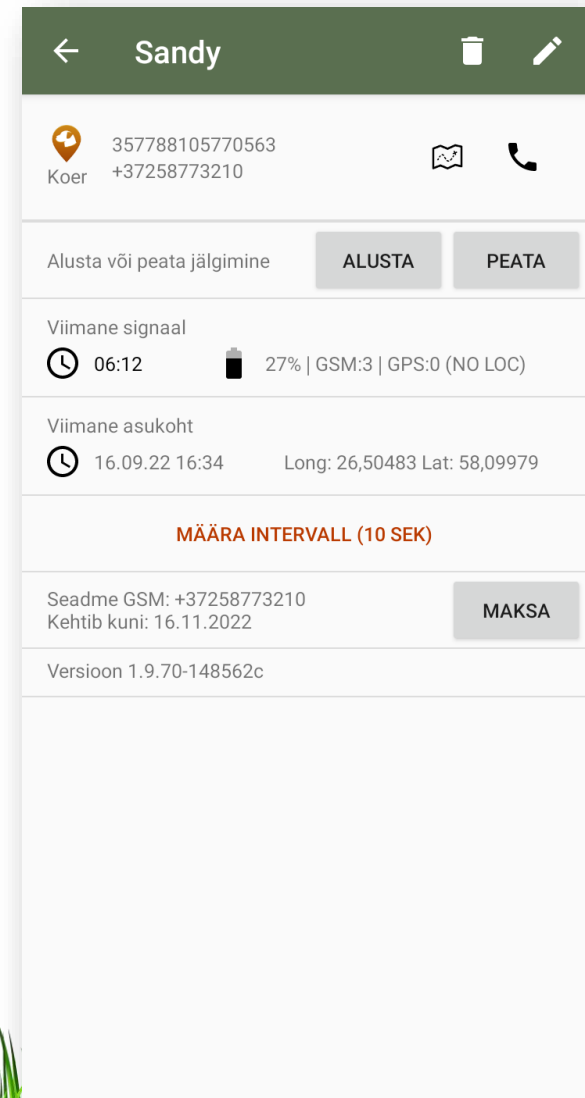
Sandy

Koer
357788105770563
+37258773210

Alusta või peata jälgimine
ALUSTA
PEATA

Viimane signaal
06:12
27% | GSM:3 | GPS:0 (NO LOC)

Viimane asukoht
16.09.22 16:34
Long: 26,50483 Lat: 58,09979

MÄÄRA INTERVALL (10 SEK)

Seadme GSM: +37258773210
Kehtib kuni: 16.11.2022
MAKSA

Versioon 1.9.70-148562c